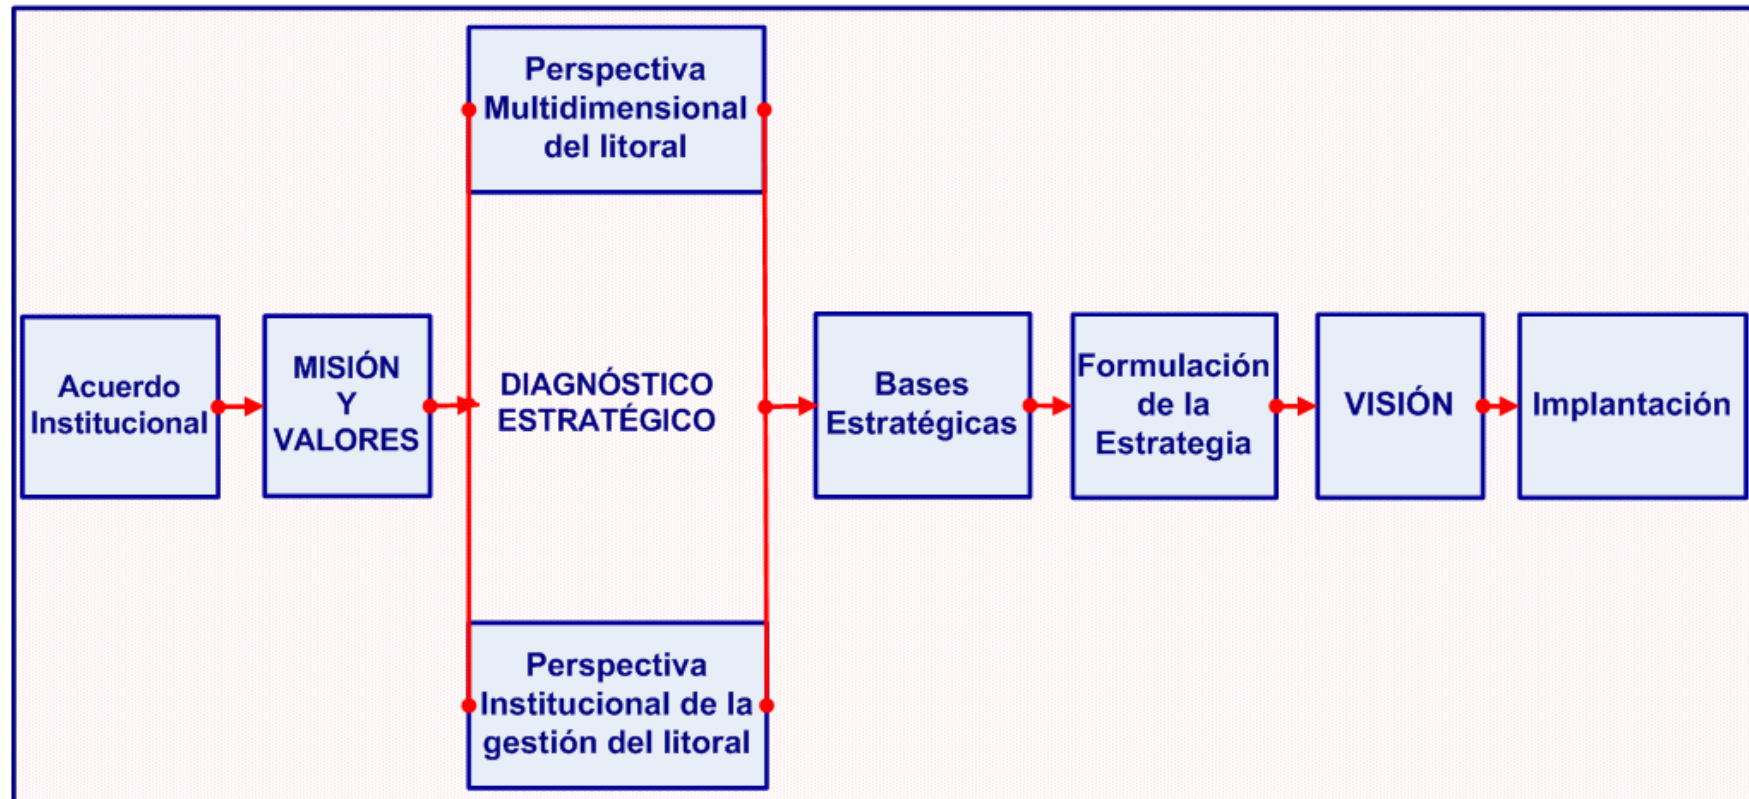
Perspectiva Multidimensional del litoral

Acuerdo Institucional

MISIÓN Y VALORES

DIAGNÓSTICO ESTRATÉGICO

Bases Estratégicas

Formulación de la Estrategia

VISIÓN

Implantación

Perspectiva Institucional de la gestión del litoral